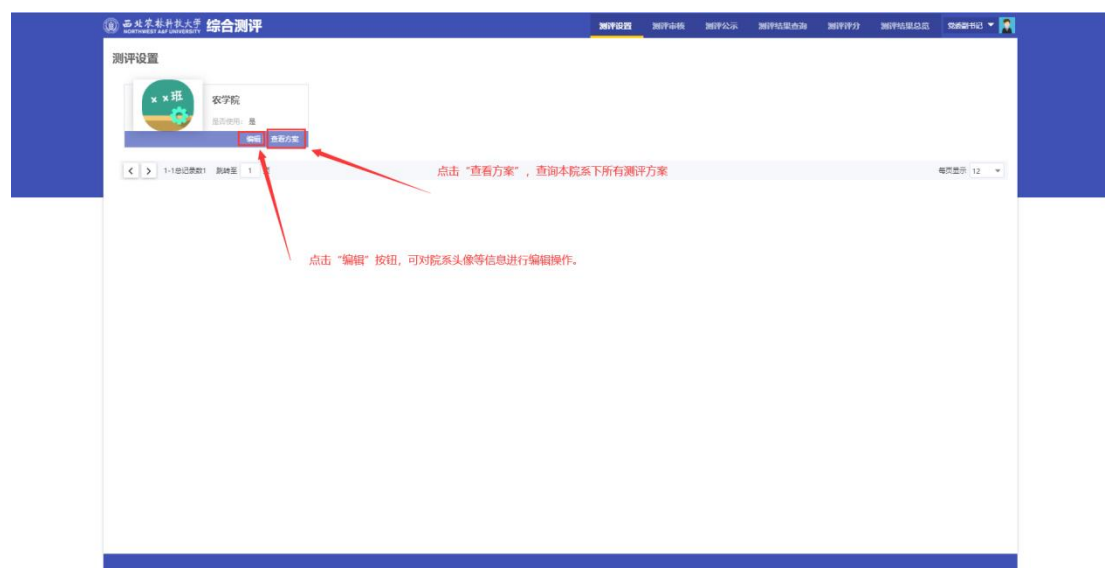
西北农林科技大学 NORTHWEST A&F UNIVERSITY 综合测评

测评设置 测评审核 测评公示 测评结果查询 测评评分 测评结果总览 党委副书记

测评设置

× ×班

农学院

是否使用：是

编辑 查看方案

< > 1-1总记录数1 跳转至 1 页

每页显示 12

点击“查看方案”，查询本院系下所有测评方案

点击“编辑”按钮，可对院系头像等信息进行编辑操作。